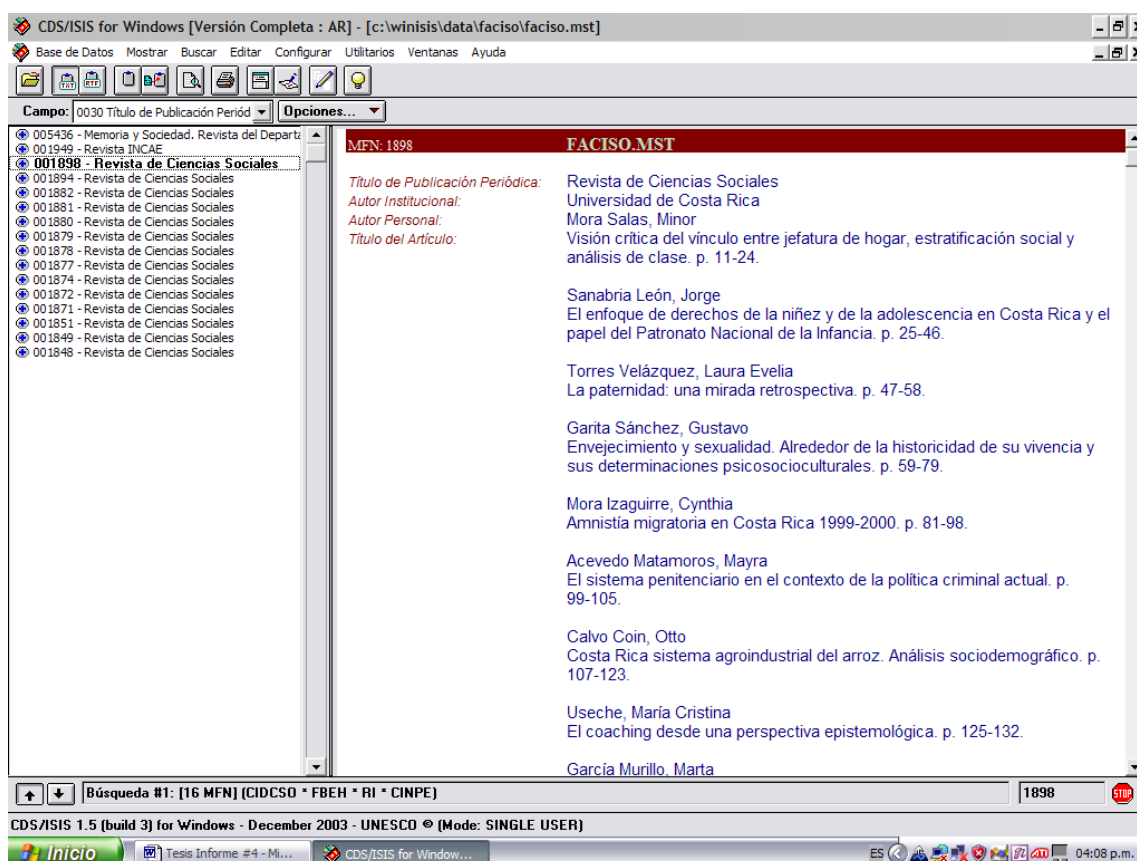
CDS/ISIS for Windows [Versión Completa : AR] - [c:\winisis\data\faciso\faciso.mst]

Base de Datos Mostrar Buscar Editar Configurar Utilitarios Ventanas Ayuda

Campo: 0030 Título de Publicación Periód Opciones...

005436 - Memoria y Sociedad. Revista del Departa
001949 - Revista INCAE
001898 - Revista de Ciencias Sociales
001894 - Revista de Ciencias Sociales
001882 - Revista de Ciencias Sociales
001881 - Revista de Ciencias Sociales
001880 - Revista de Ciencias Sociales
001879 - Revista de Ciencias Sociales
001878 - Revista de Ciencias Sociales
001877 - Revista de Ciencias Sociales
001874 - Revista de Ciencias Sociales
001872 - Revista de Ciencias Sociales
001871 - Revista de Ciencias Sociales
001851 - Revista de Ciencias Sociales
001849 - Revista de Ciencias Sociales
001848 - Revista de Ciencias Sociales

MFN: 1898 FACISO.MST

Título de Publicación Periódica: Revista de Ciencias Sociales
Autor Institucional: Universidad de Costa Rica
Autor Personal: Mora Salas, Minor
Título del Artículo: Visión crítica del vínculo entre jefatura de hogar, estratificación social y análisis de clase. p. 11-24.

Sanabria León, Jorge
El enfoque de derechos de la niñez y de la adolescencia en Costa Rica y el papel del Patronato Nacional de la Infancia. p. 25-46.

Torres Velázquez, Laura Evelia
La paternidad: una mirada retrospectiva. p. 47-58.

Garita Sánchez, Gustavo
Envejecimiento y sexualidad. Alrededor de la historicidad de su vivencia y sus determinaciones psicosocioculturales. p. 59-79.

Mora Izaguirre, Cynthia
Amnistía migratoria en Costa Rica 1999-2000. p. 81-98.

Acevedo Matamoros, Mayra
El sistema penitenciario en el contexto de la política criminal actual. p. 99-105.

Calvo Coin, Otto
Costa Rica sistema agroindustrial del arroz. Análisis sociodemográfico. p. 107-123.

Useche, María Cristina
El coaching desde una perspectiva epistemológica. p. 125-132.

García Murillo, Marta

Búsqueda #1: [16 MFN] (CIDCSO * FBEH * RI * CINPE) 1898

CDS/ISIS 1.5 (build 3) for Windows - December 2003 - UNESCO © (Mode: SINGLE USER)

Inicio Tesis Informe #4 - Mi... CDS/ISIS for Window... ES 04:08 p.m.